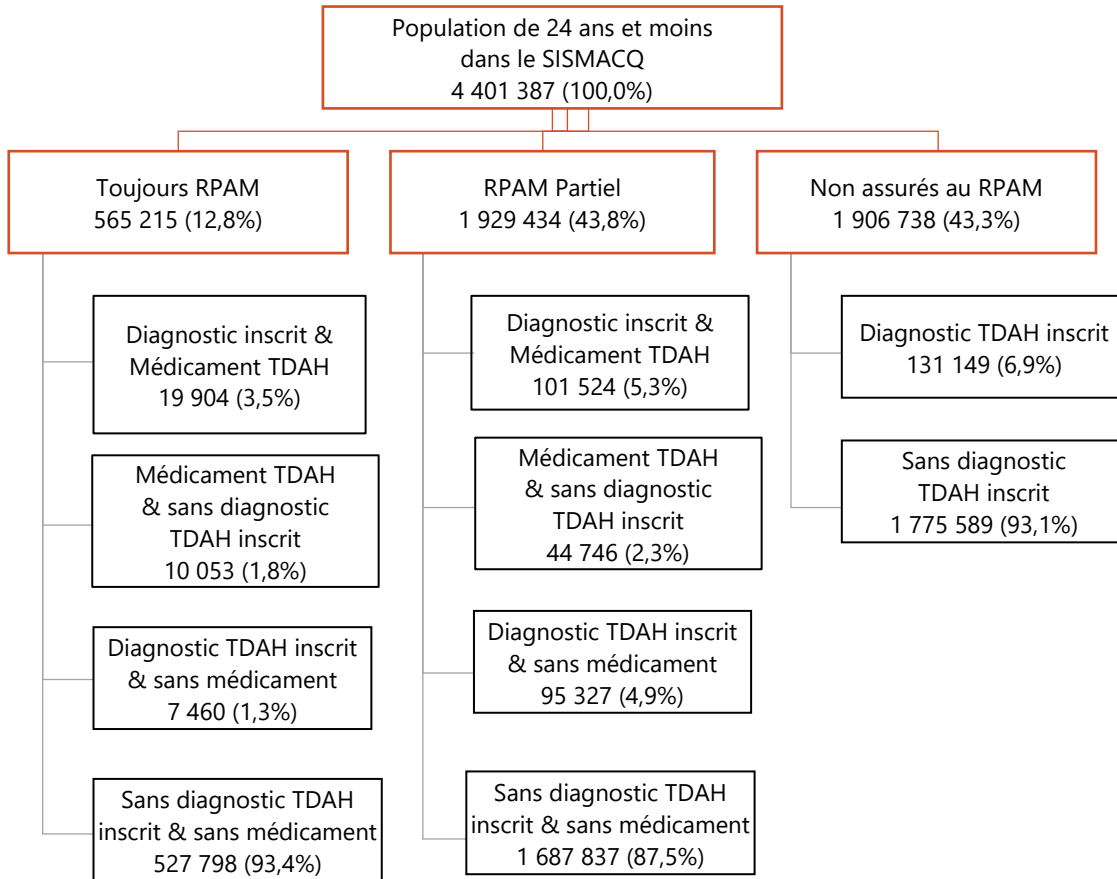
Population de 24 ans et moins dans le SISMACQ
4 401 387 (100,0%)

Toujours RPAM
565 215 (12,8%)

Diagnostic inscrit & Médicament TDAH
19 904 (3,5%)

Médicament TDAH & sans diagnostic TDAH inscrit
10 053 (1,8%)

Diagnostic TDAH inscrit & sans médicament
7 460 (1,3%)

Sans diagnostic TDAH inscrit & sans médicament
527 798 (93,4%)

RPAM Partiel
1 929 434 (43,8%)

Diagnostic inscrit & Médicament TDAH
101 524 (5,3%)

Médicament TDAH & sans diagnostic TDAH inscrit
44 746 (2,3%)

Diagnostic TDAH inscrit & sans médicament
95 327 (4,9%)

Sans diagnostic TDAH inscrit & sans médicament
1 687 837 (87,5%)

Non assurés au RPAM
1 906 738 (43,3%)

Diagnostic TDAH inscrit
131 149 (6,9%)

Sans diagnostic TDAH inscrit
1 775 589 (93,1%)